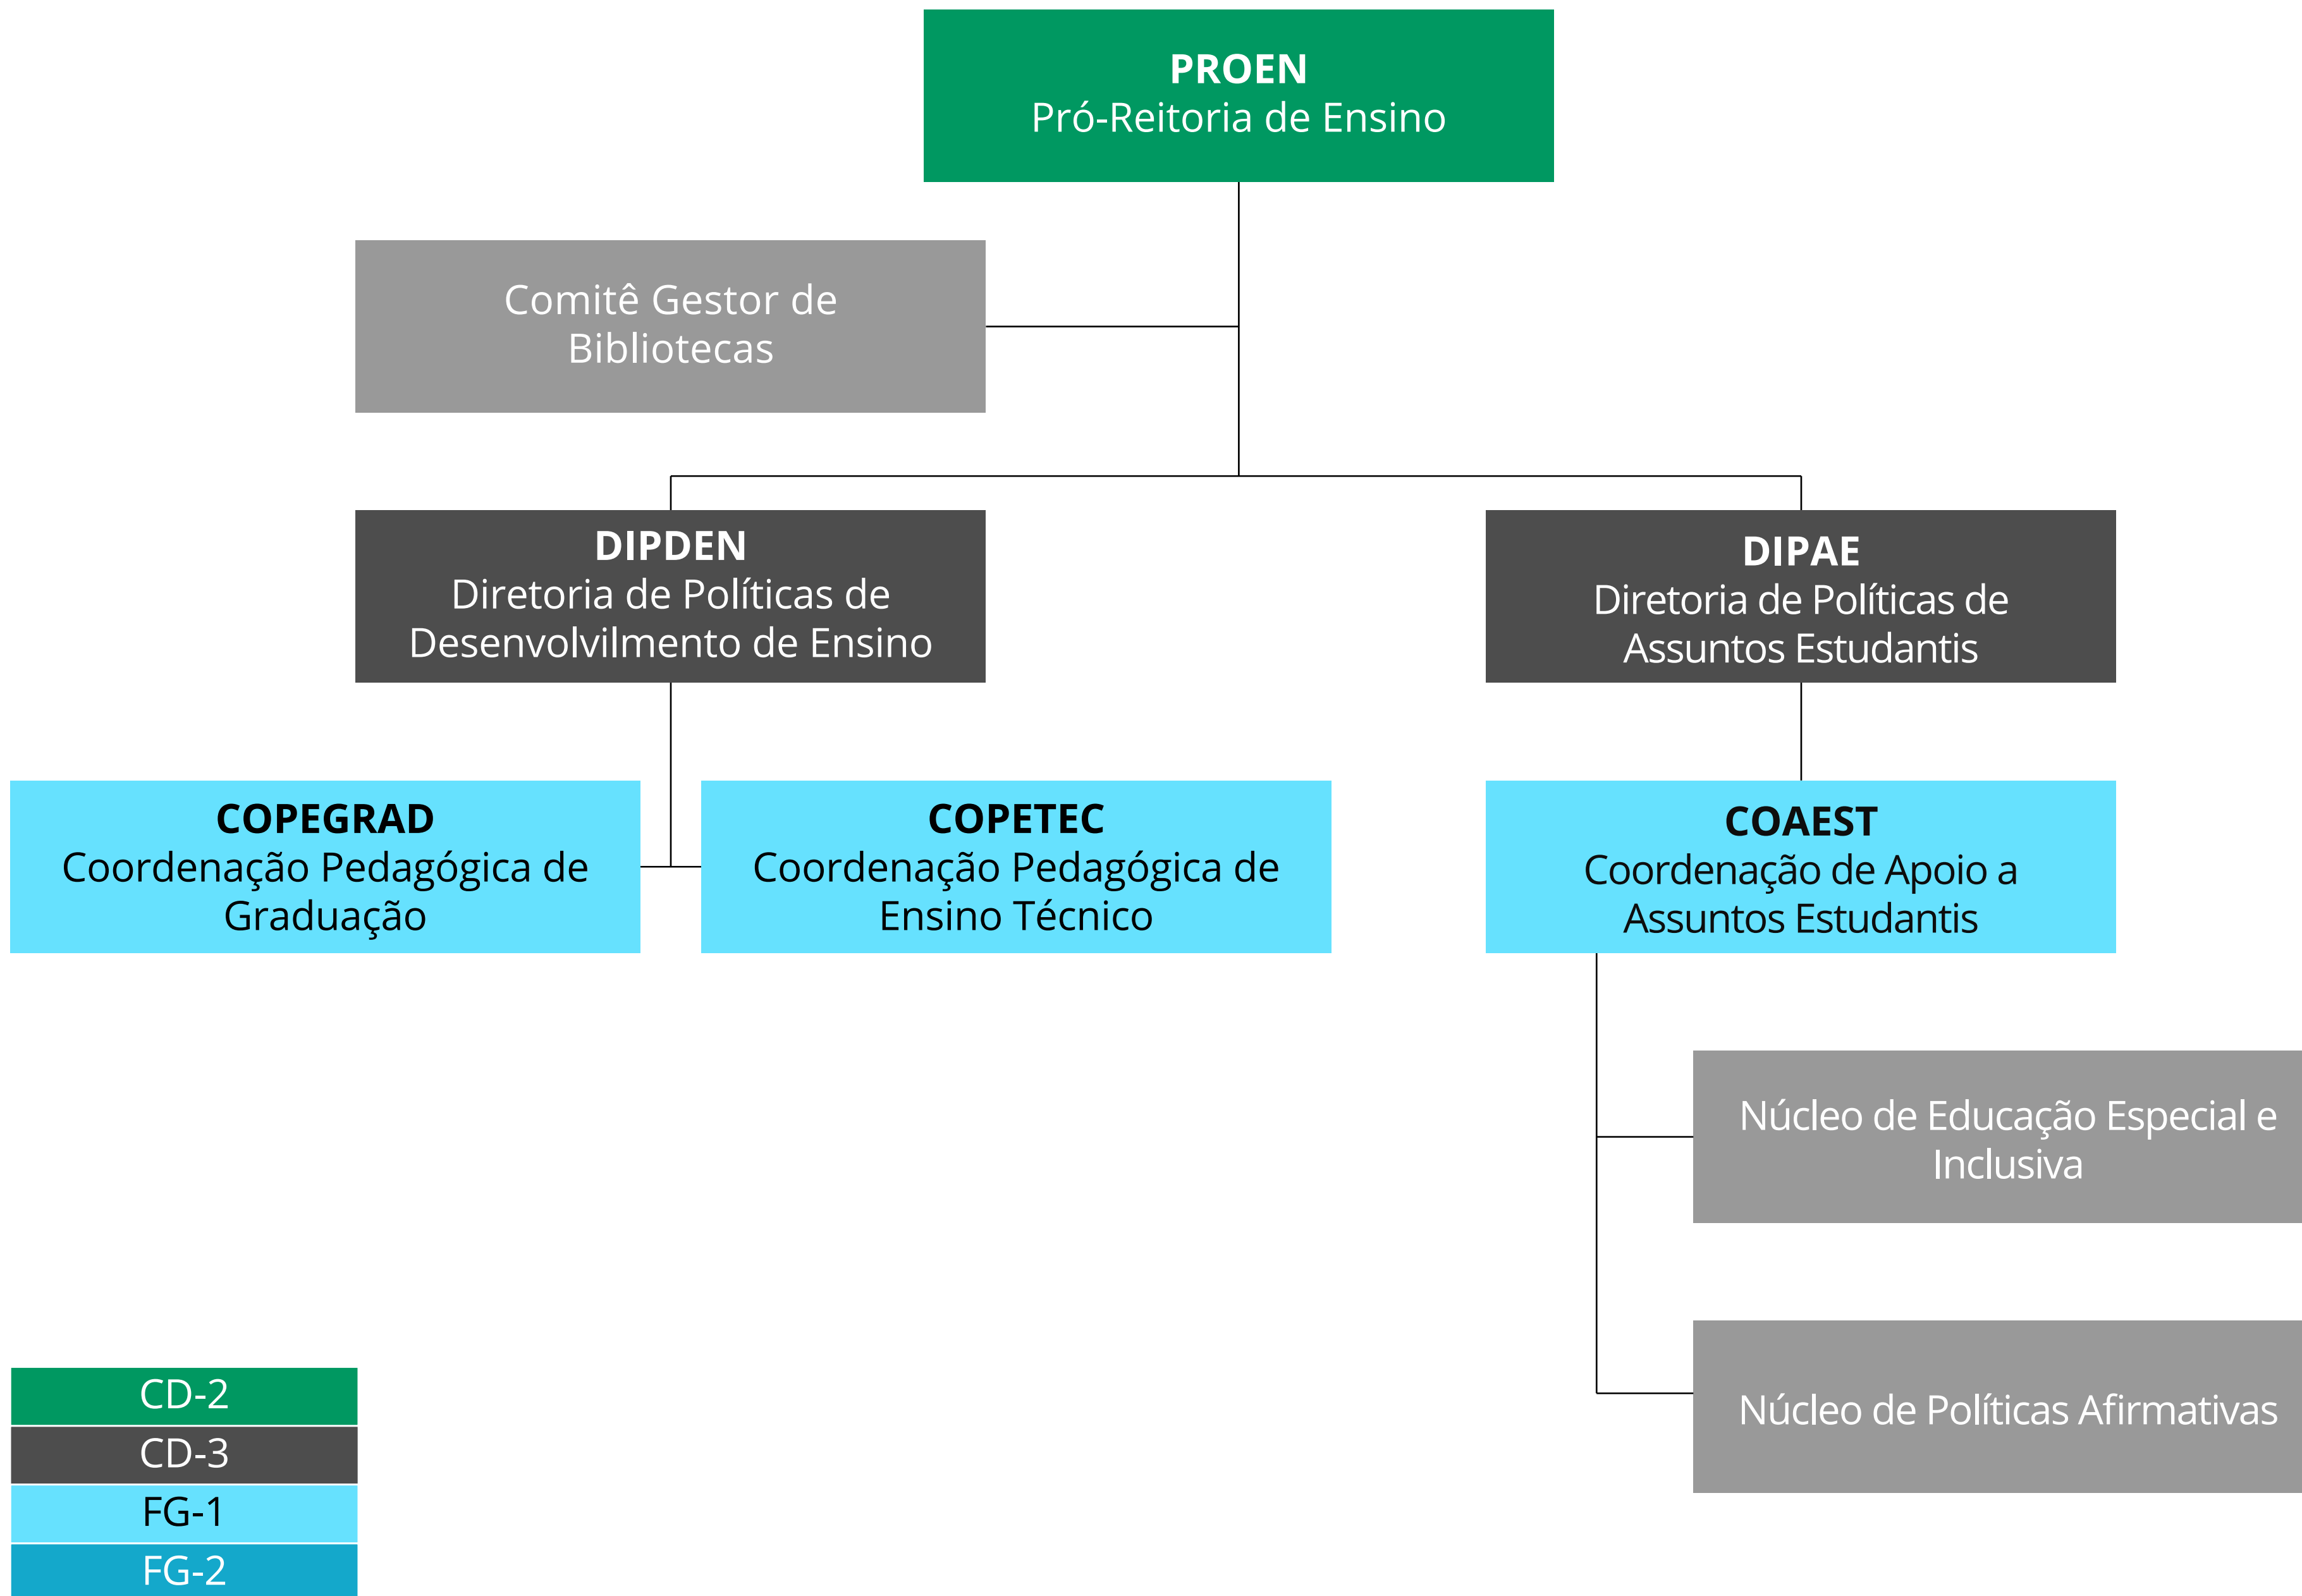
PROEN
Pró-Reitoria de Ensino

Comitê Gestor de Bibliotecas

DIPDEN
Diretoria de Políticas de Desenvolvilmento de Ensino

DIPAE
Diretoria de Políticas de Assuntos Estudantis

COPEGRAD
Coordenação Pedagógica de Graduação

COPETEC
Coordenação Pedagógica de Ensino Técnico

COAEST
Coordenação de Apoio a Assuntos Estudantis

Núcleo de Educação Especial e Inclusiva

Núcleo de Políticas Afirmativas

CD-2
CD-3
FG-1
FG-2